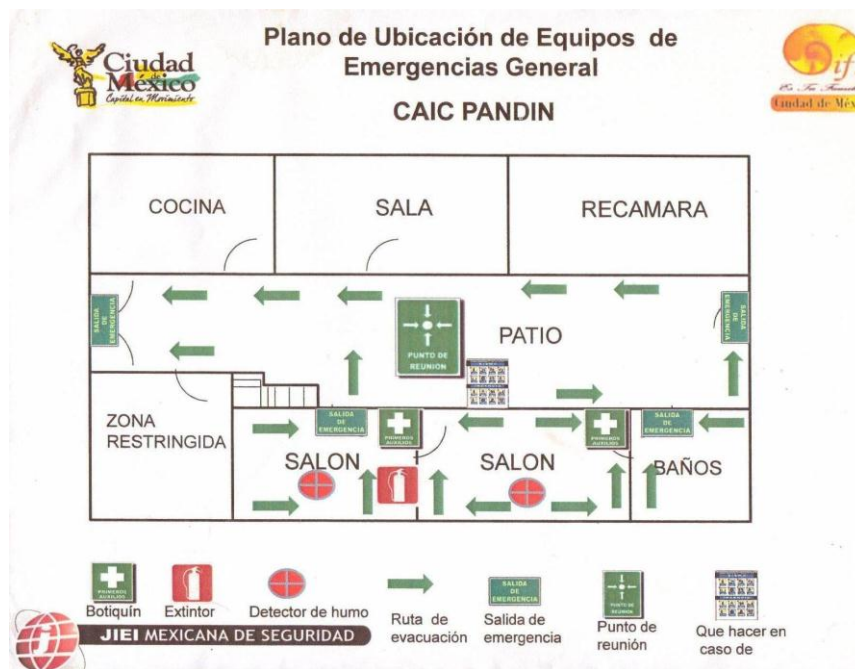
Ciudad de México
Capital en Movimiento

Plano de Ubicación de Equipos de Emergencias General

CAIC PANDIN

dif
Es Tu Familia
Ciudad de Méx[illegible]

COCINA

SALA

RECAMARA

SALIDA DE EMERGENCIA

PUNTO DE REUNION

PATIO

SALIDA DE EMERGENCIA

ZONA RESTRINGIDA

SALIDA DE EMERGENCIA

PRIMEROS AUXILIOS

PRIMEROS AUXILIOS

SALIDA DE EMERGENCIA

SALON

SALON

BAÑOS

PRIMEROS AUXILIOS
Botiquín

Extintor

Detector de humo

Ruta de evacuación

SALIDA DE EMERGENCIA
Salida de emergencia

PUNTO DE REUNION
Punto de reunión

Que hacer en caso de

JIEI MEXICANA DE SEGURIDAD